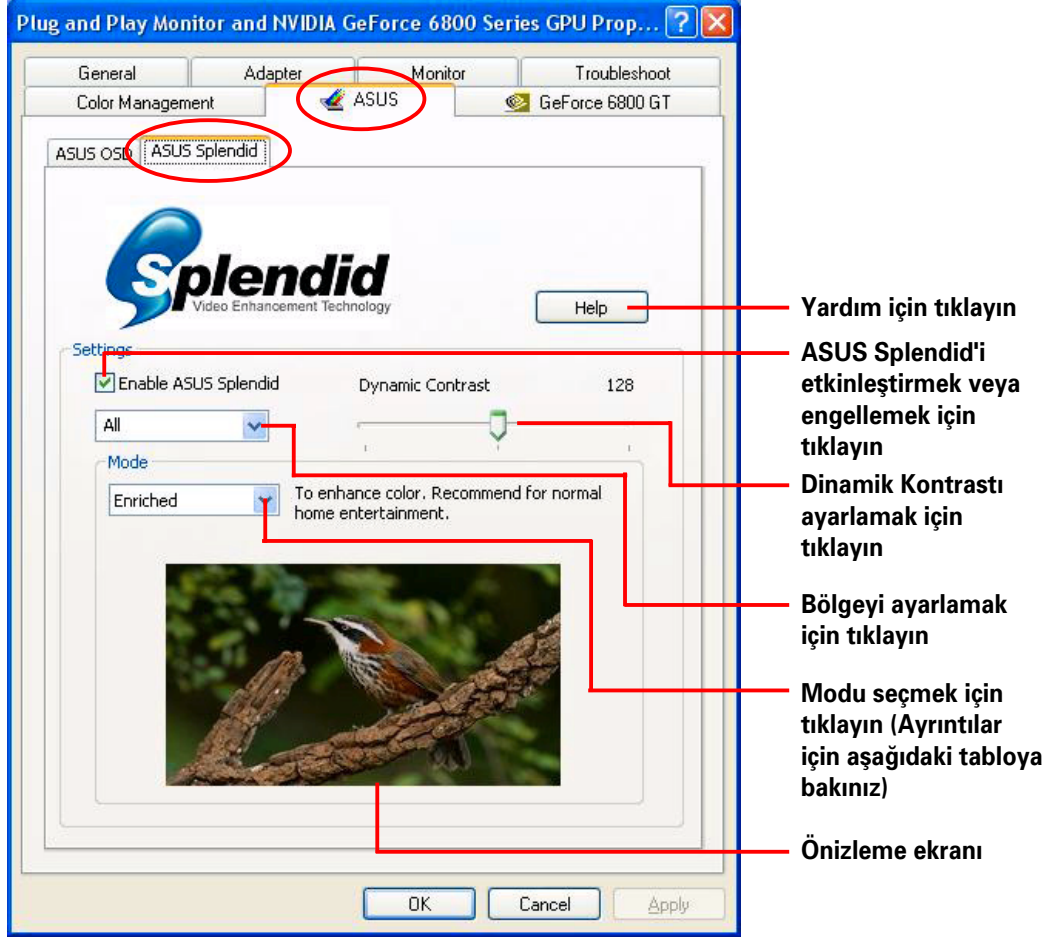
Plug and Play Monitor and NVIDIA GeForce 6800 Series GPU Prop... ? X

General
Adapter
Monitor
Troubleshoot
Color Management
ASUS
GeForce 6800 GT

ASUS OSD
ASUS Splendid

Splendid
Video Enhancement Technology

Help

Yardım için tıklayın

Settings
Enable ASUS Splendid
Dynamic Contrast
128

ASUS Splendid'i etkinleştirmek veya engellemek için tıklayın

All

Mode
Enriched
To enhance color. Recommend for normal home entertainment.

Dinamik Kontrastı ayarlamak için tıklayın

Bölgeyi ayarlamak için tıklayın

Modu seçmek için tıklayın (Ayrıntılar için aşağıdaki tabloya bakınız)

Önizleme ekranı

OK
Cancel
Apply